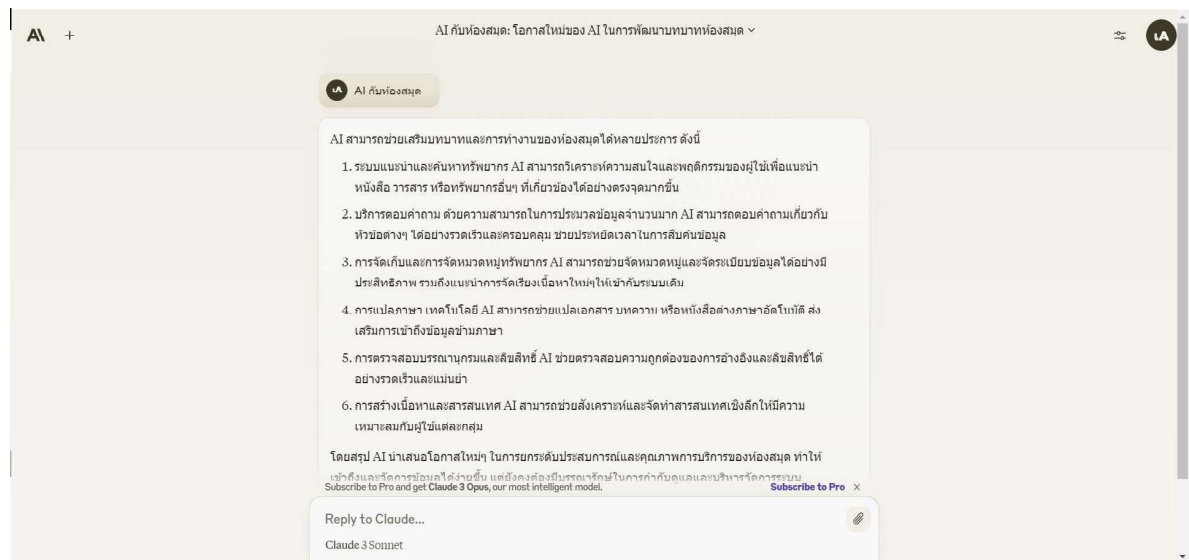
A\ +

AI กับห้องสมุด: โอกาสใหม่ของ AI ในการพัฒนาบทบาทห้องสมุด ⌄

AI กับห้องสมุด

AI สามารถช่วยเสริมบทบาทและการทำงานของห้องสมุดได้หลายประการ ดังนี้

1. ระบบแนะนำและค้นหาทรัพยากร AI สามารถวิเคราะห์ความสนใจและพฤติกรรมของผู้ใช้เพื่อแนะนำหนังสือ วารสาร หรือทรัพยากรอื่นๆ ที่เกี่ยวข้องได้อย่างตรงจุดมากขึ้น

2. บริการตอบคำถาม ด้วยความสามารถในการประมวลข้อมูลจำนวนมาก AI สามารถตอบคำถามเกี่ยวกับหัวข้อต่างๆ ได้อย่างรวดเร็วและครอบคลุม ช่วยประหยัดเวลาในการสืบค้นข้อมูล

3. การจัดเก็บและการจัดหมวดหมู่ทรัพยากร AI สามารถช่วยจัดหมวดหมู่และจัดระเบียบข้อมูลได้อย่างมีประสิทธิภาพ รวมถึงแนะนำการจัดเรียงเนื้อหาใหม่ๆ ให้เข้ากับระบบเดิม

4. การแปลภาษา เทคโนโลยี AI สามารถช่วยแปลเอกสาร บทความ หรือหนังสือต่างภาษาอัตโนมัติ ส่งเสริมการเข้าถึงข้อมูลข้ามภาษา

5. การตรวจสอบบรรณานุกรมและลิขสิทธิ์ AI ช่วยตรวจสอบความถูกต้องของการอ้างอิงและลิขสิทธิ์ได้อย่างรวดเร็วและแม่นยำ

6. การสร้างเนื้อหาและสารสนเทศ AI สามารถช่วยสังเคราะห์และจัดทำสารสนเทศเชิงลึกให้มีความเหมาะสมกับผู้ใช้แต่ละกลุ่ม

โดยสรุป AI นำเสนอโอกาสใหม่ๆ ในการยกระดับประสบการณ์และคุณภาพการบริการของห้องสมุด ทำให้ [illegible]

Subscribe to Pro and get Claude 3 Opus, our most intelligent model. Subscribe to Pro ×

Reply to Claude...

Claude 3 Sonnet